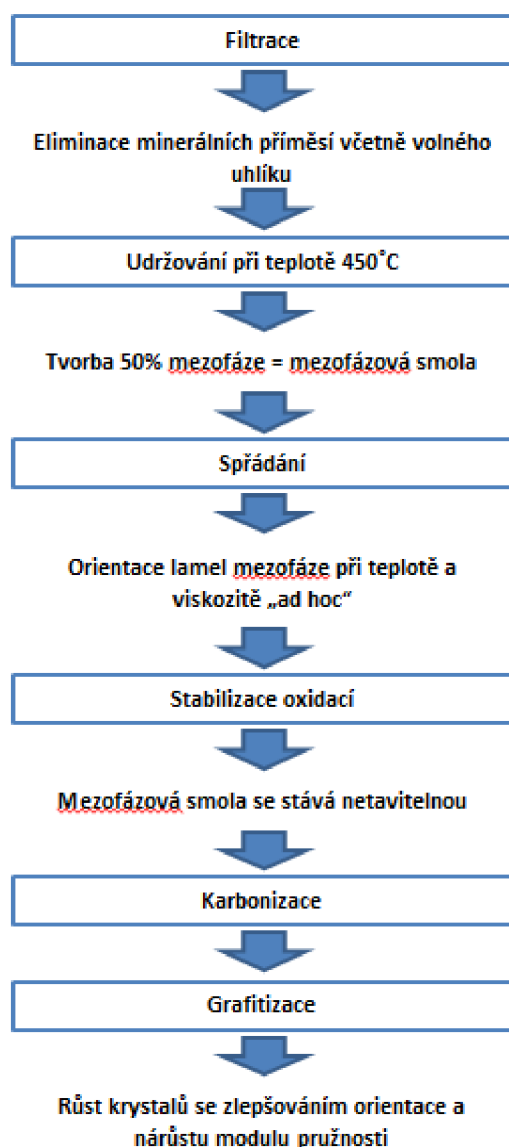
Filtrace

Eliminace minerálních příměsí včetně volného uhlíku

Udržování při teplotě 450˚C

Tvorba 50% mezofáze = mezofázová smola

Spřádání

Orientace lamel mezofáze při teplotě a viskozitě „ad hoc"

Stabilizace oxidací

Mezofázová smola se stává netavitelnou

Karbonizace

Grafitizace

Růst krystalů se zlepšováním orientace a nárůstu modulu pružnosti